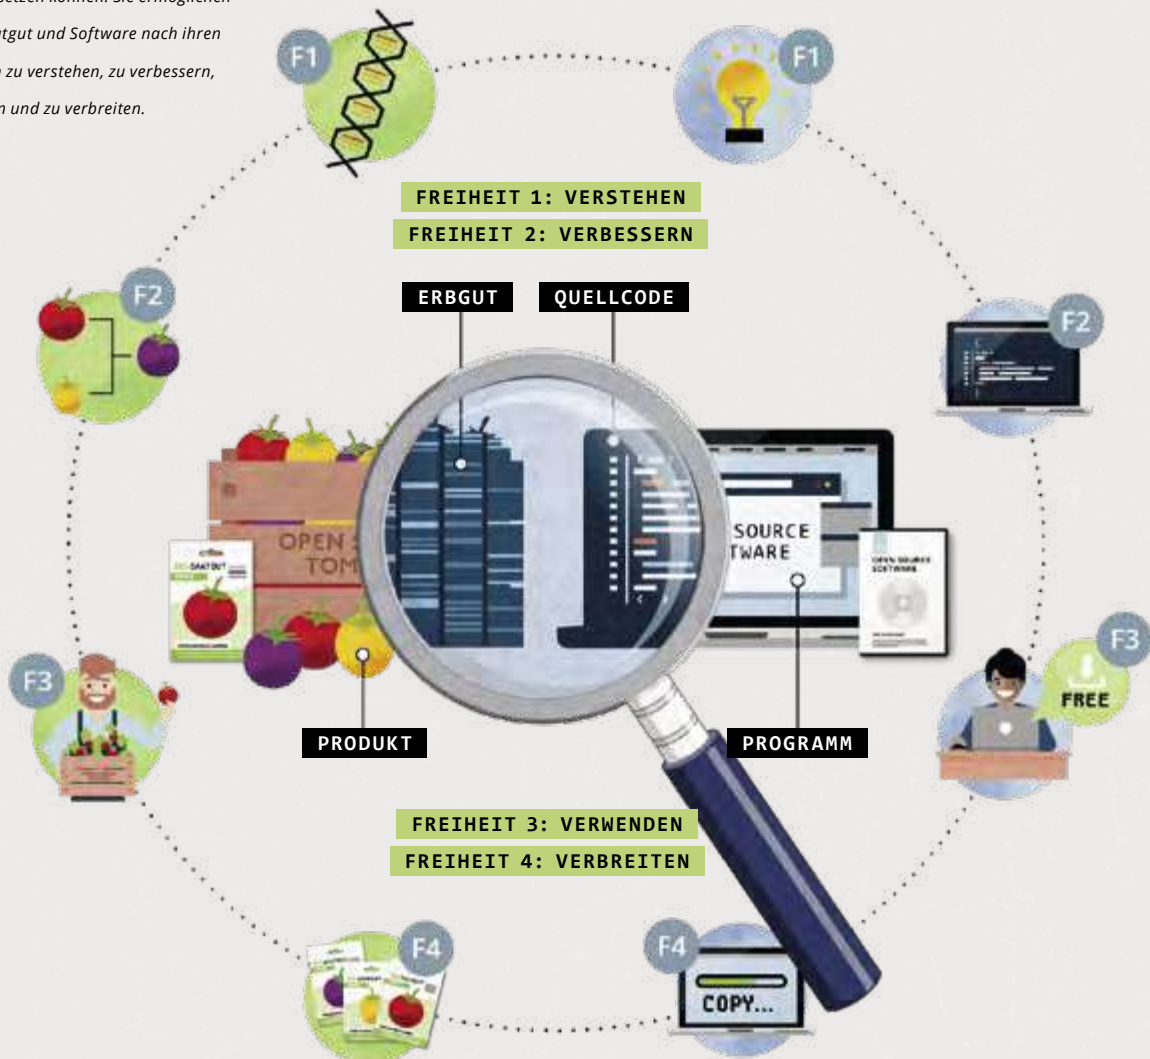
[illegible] setzen können. Sie ermöglichen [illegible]tgut und Software nach ihren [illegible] zu verstehen, zu verbessern, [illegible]n und zu verbreiten.

F1

F1

FREIHEIT 1: VERSTEHEN

FREIHEIT 2: VERBESSERN

F2

ERBGUT

QUELLCODE

F2

OPEN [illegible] TOM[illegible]

BIO-SAATGUT

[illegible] SOURCE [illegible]TWARE

OPEN SOURCE SOFTWARE

F3

F3

FREE

PRODUKT

PROGRAMM

FREIHEIT 3: VERWENDEN

FREIHEIT 4: VERBREITEN

F4

F4

COPY...